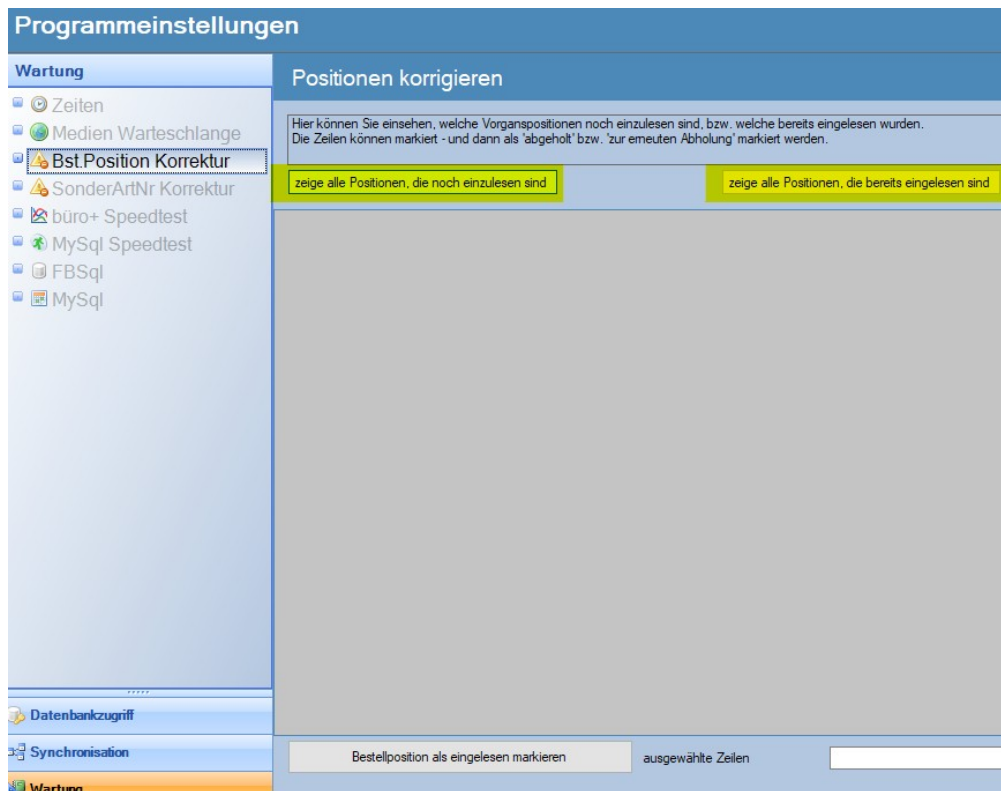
Programmeinstellungen

Wartung

Zeiten
Medien Warteschlange
Bst.Position Korrektur
SonderArtNr Korrektur
büro+ Speedtest
MySql Speedtest
FBSql
MySql

Datenbankzugriff
Synchronisation
Wartung

Positionen korrigieren

Hier können Sie einsehen, welche Vorganspositionen noch einzulesen sind, bzw. welche bereits eingelesen wurden.
Die Zeilen können markiert - und dann als 'abgeholt' bzw. 'zur erneuten Abholung' markiert werden.

zeige alle Positionen, die noch einzulesen sind

zeige alle Positionen, die bereits eingelesen sind

Bestellposition als eingelesen markieren

ausgewählte Zeilen